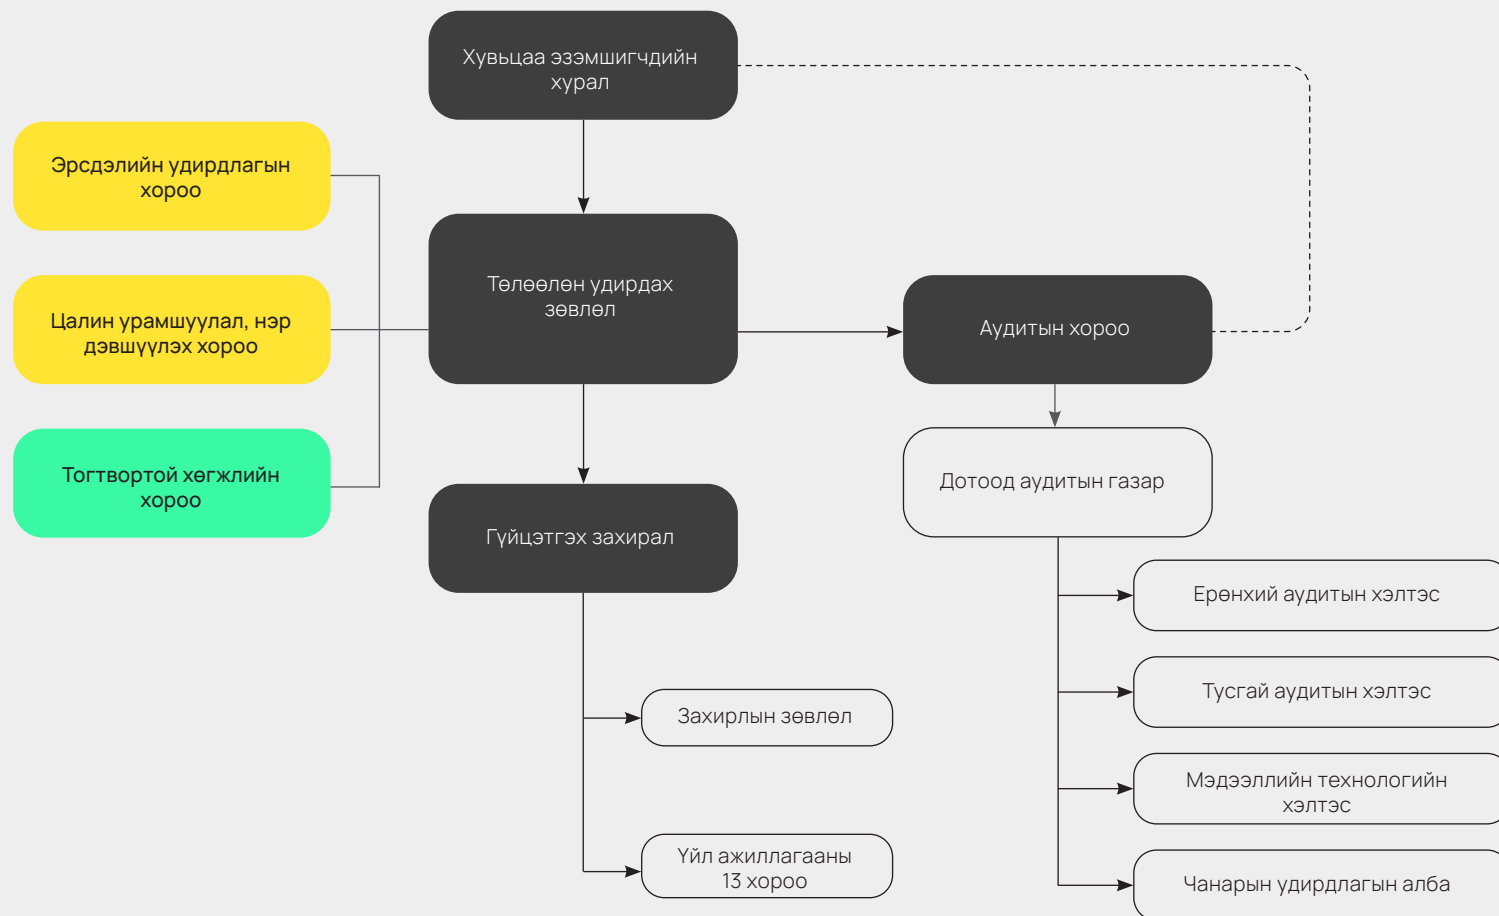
Хувьцаа эзэмшигчдийн хурал

Эрсдэлийн удирдлагын хороо

Цалин урамшуулал, нэр дэвшүүлэх хороо

Тогтвортой хөгжлийн хороо

Төлөөлөн удирдах зөвлөл

Аудитын хороо

Дотоод аудитын газар

Гүйцэтгэх захирал

Ерөнхий аудитын хэлтэс

Тусгай аудитын хэлтэс

Мэдээллийн технологийн хэлтэс

Чанарын удирдлагын алба

Захирлын зөвлөл

Үйл ажиллагааны 13 хороо